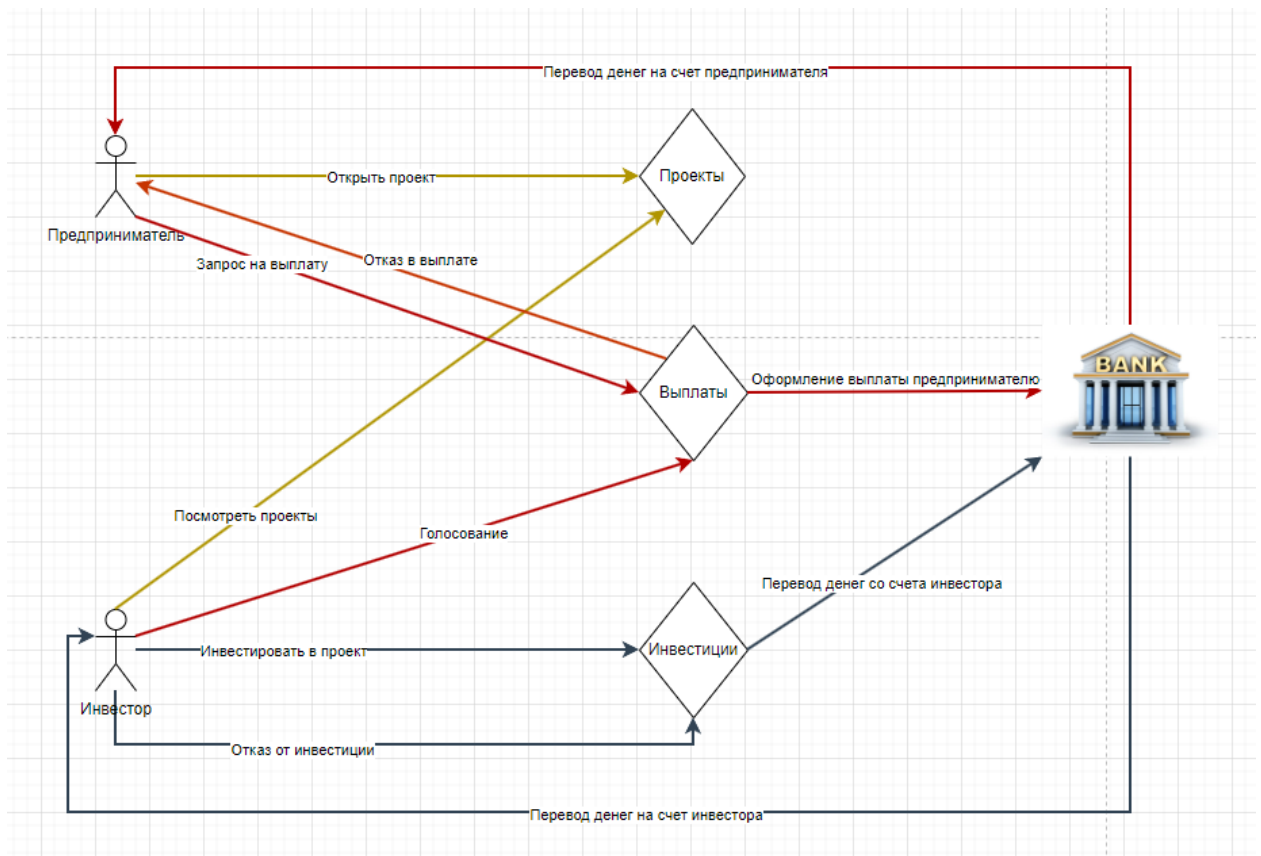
Перевод денег на счет предпринимателя

Предприниматель

Открыть проект

Проекты

Отказ в выплате

Запрос на выплату

Выплаты

Оформление выплаты предпринимателю

BANK

Посмотреть проекты

Голосование

Перевод денег со счета инвестора

Инвестировать в проект

Инвестиции

Инвестор

Отказ от инвестиции

Перевод денег на счет инвестора